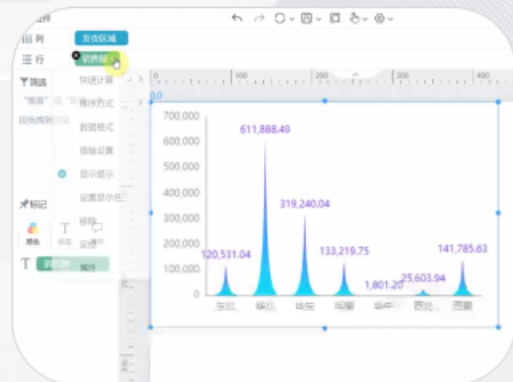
列 发货区域
行 销售额
筛选
快速计算
排序方式
数据格式
坐标设置
显示提示
设置显示名
移除
标记
颜色
销售额
属性
0
100
200
300
400
700,000
600,000
500,000
400,000
300,000
200,000
100,000
0
611,888.49
319,240.04
120,531.04
133,219.75
1,801.20
25,603.94
141,785.63
东北
华北
华东
华南
华中
西北
西南